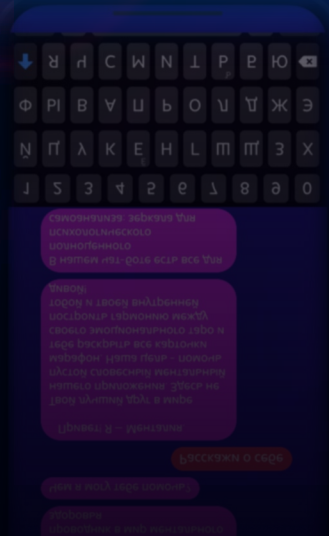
Я Ч С М И Т Ь Б Ю
Ф Ы В А П Р О Л Д Ж Э
Й Ц У К Е Н Г Ш Щ З Х
1 2 3 4 5 6 7 8 9 0

В нашем чат-боте есть все для полноценного психологического самопознания: зеркала для

Привет! Я — Ментаикс. Твой лучший друг в мире нашего приложения. Здесь не пустой словесный ментальный марафон. Наша цель – помочь тебе раскрыть все картинки своего эмоционального тела и построить гармонию между тобой и твоей внутренней душой.

Расскажи о себе

Чем я могу тебе помочь?

Погружение в мир ментального здоровья